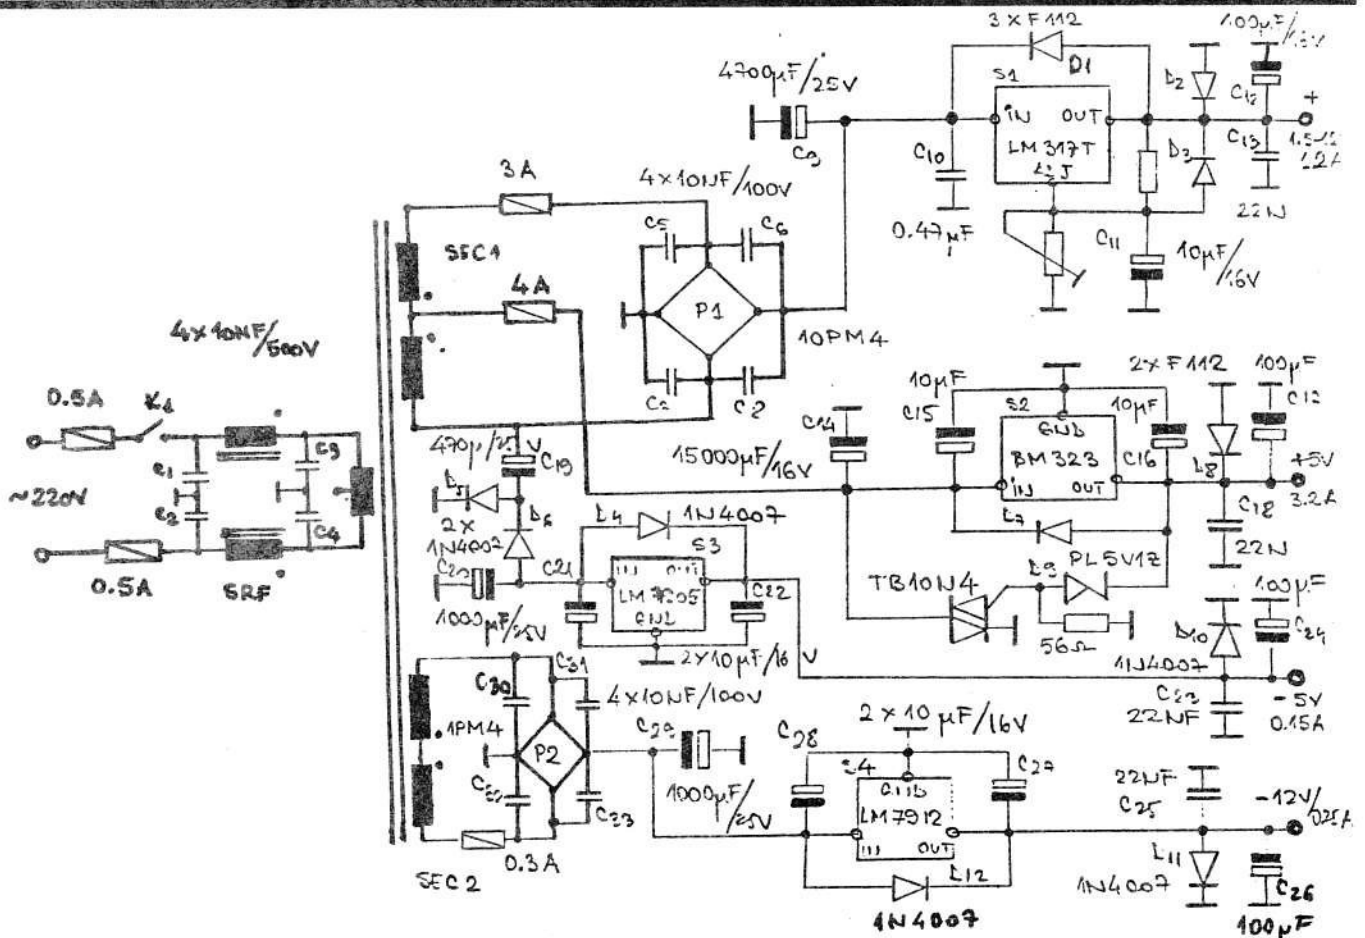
3 x F112
D1
100μF/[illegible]
4700μF/25V
S1
D2
C12
+
IN OUT
C3
C10
LM 317T
C13
1.5-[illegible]
D3
ADJ
2.2A
3A
4x10NF/100V
0.47μF
22N
C5
C6
C11
10μF/16V
SEC1
4A
P1
4x10NF/500V
10PM4
10μF
2x F112
100μF
S2
10μF
C12
C14
C15
0.5A
K1
GND
C16
C3
BM323
+5V
470μ/25V
C19
15000μF/16V
C1
C2
IN OUT
L8
3.2A
C18
~220V
C2
C4
D5
D6
D7
2x 1N4007
D4
1N4007
22N
S3
C20
C21
IN OUT
C22
TB10N4
D9
PL5V1Z
100μF
0.5A
SRF
LM 7805
GND
1000μF/25V
56Ω
D10
C24
2x10μF/16 V
1N4007
C31
-5V
C30
4x10NF/100V
C23
0.15A
1PM4
C29
22NF
P2
2 x 10 μF/16V
C28
C27
S4
GND
22NF
C32
1000μF/25V
-12V/0.25A
C25
C33
LM7912
IN OUT
0.3A
D11
D12
SEC 2
1N4007
C26
1N4007
100μF